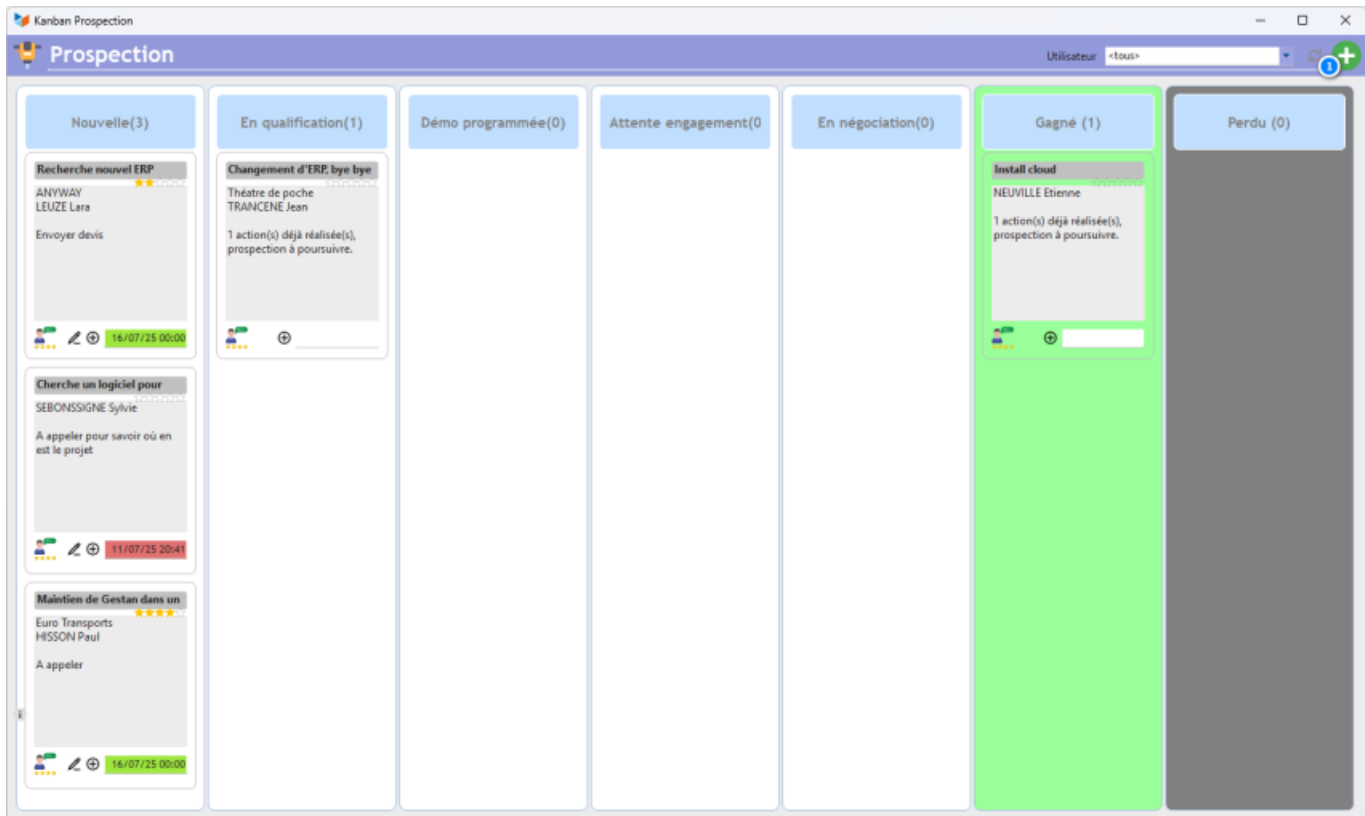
Kanban Prospection

Prospection

Utilisateur <tous>

1

Nouvelle(3)

Recherche nouvel ERP
ANYWAY
LEUZE Lara

Envoyer devis

16/07/25 00:00

Cherche un logiciel pour
SEBONSSIGNE Sylvie

A appeler pour savoir où en est le projet

11/07/25 20:41

Maintien de Gestan dans un
Euro Transports
HISSON Paul

A appeler

16/07/25 00:00

En qualification(1)

Changement d'ERP, bye bye
Théatre de poche
TRANCENE Jean

1 action(s) déjà réalisée(s), prospection à poursuivre.

Démo programmée(0)

Attente engagement(0

En négociation(0)

Gagné (1)

Install cloud
NEUVILLE Etienne

1 action(s) déjà réalisée(s), prospection à poursuivre.

Perdu (0)